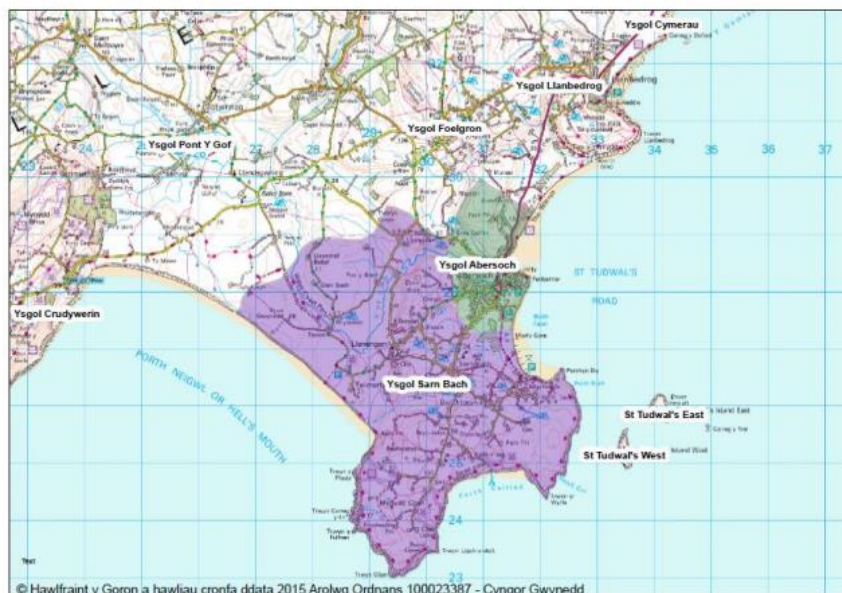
Ysgol Cymerau

Ysgol Llanbedrog

Ysgol Pont Y Gof

Ysgol Foelgron

24

27

28

29

30

31

32

34

35

36

37

Ysgol Abersoch

ST TUDWAL'S

ROAD

Ysgol Crudywerin

PORTH NEIGWL OR HELL'S MOUTH

Ysgol Sarn Bach

St Tudwal's East

St Tudwal's West

24

23

Text

© Hawlfraint y Goron a hawliau cronfa ddata 2015 Arolwg Ordnans 100023387 - Cyngor Gwynedd